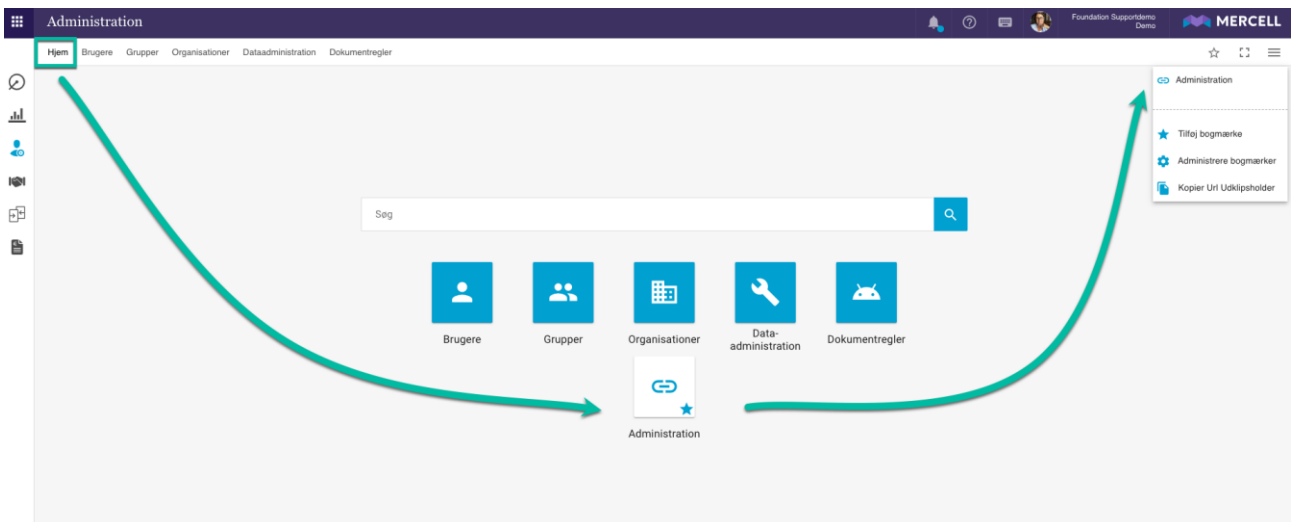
Administration

Foundation Supportdemo
Demo

MERCELL

Hjem Brugere Grupper Organisationer Dataadministration Dokumentregler

Administration

Tilføj bogmærke

Administrere bogmærker

Kopier Url Udklipsholder

Søg

Brugere

Grupper

Organisationer

Data-administration

Dokumentregler

Administration